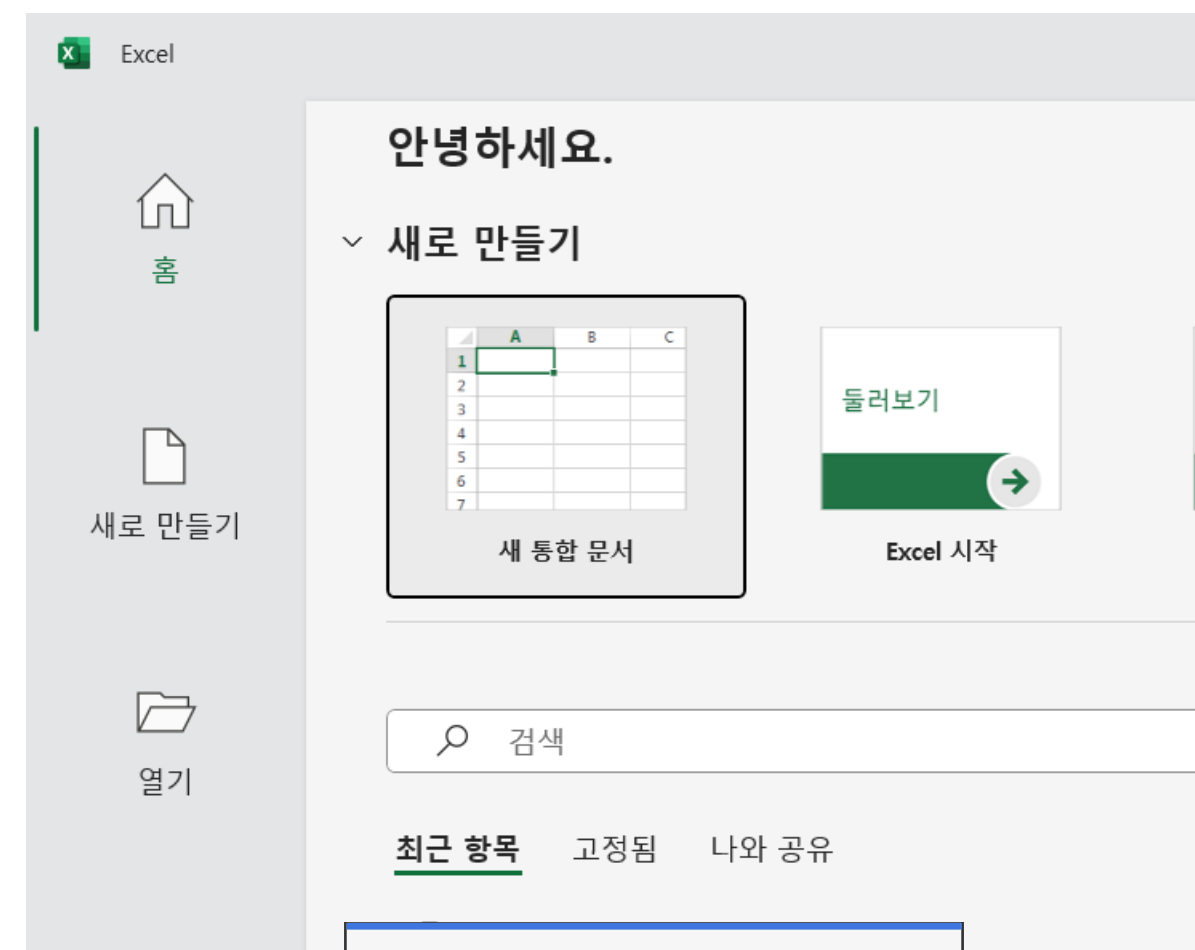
Excel

홈

새로 만들기

열기

안녕하세요.

새로 만들기

| | A | B | C |
|---|---|---|---|
| 1 | | | |
| 2 | | | |
| 3 | | | |
| 4 | | | |
| 5 | | | |
| 6 | | | |
| 7 | | | |

새 통합 문서

둘러보기

Excel 시작

검색

최근 항목　고정됨　나와 공유